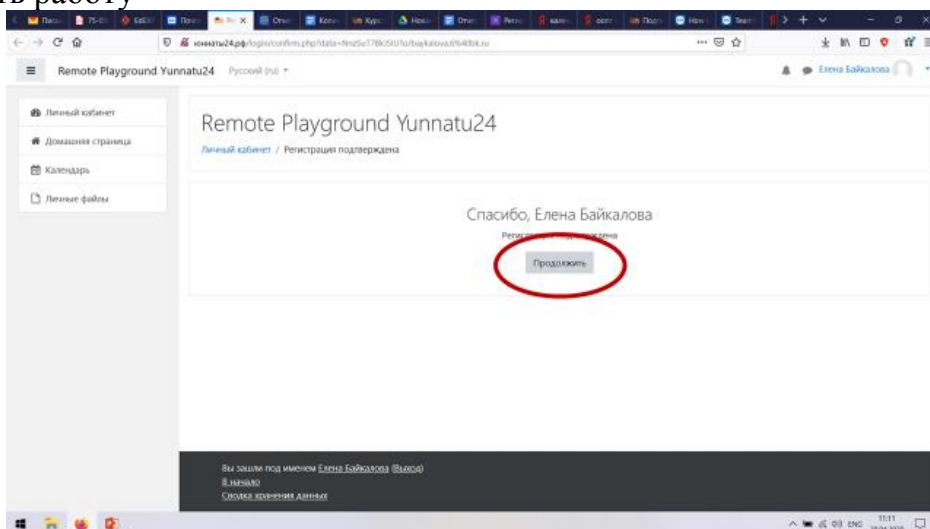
ь работу

юннату24.рф/login/confirm.php?data=

Remote Playground Yunnatu24 Русский (ru)

Елена Байкалова

Личный кабинет

Домашняя страница

Календарь

Личные файлы

Remote Playground Yunnatu24

Личный кабинет / Регистрация подтверждена

Спасибо, Елена Байкалова

Регистр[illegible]ждена

Продолжить

Вы зашли под именем Елена Байкалова (Выход)

В начало

Сводка хранения данных

11:11